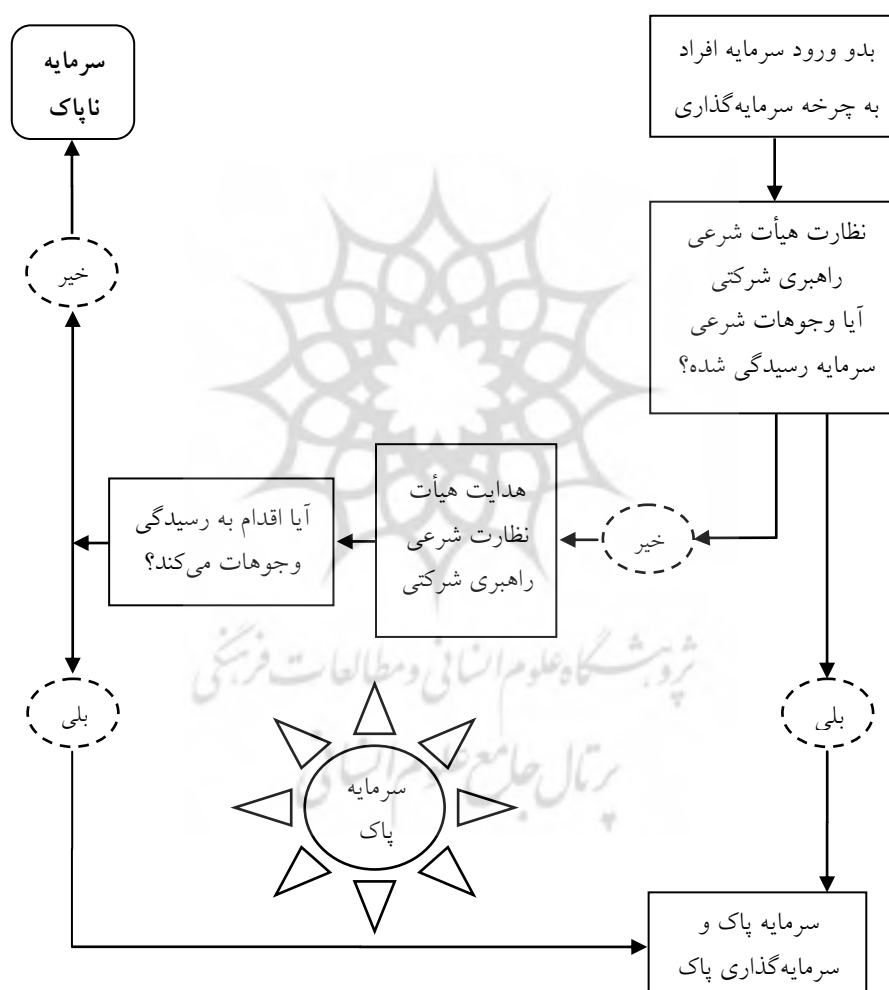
بدو ورود سرمایه افراد به چرخه سرمایه‌گذاری

سرمایه ناپاک

نظارت هیأت شرعی راهبری شرکتی آیا وجوهات شرعی سرمایه رسیدگی شده؟

خیر

خیر

هدایت هیأت نظارت شرعی راهبری شرکتی

آیا اقدام به رسیدگی وجوهات می‌کند؟

پژوهشگاه علوم انسانی و مطالعات فرهنگی
پرتال جامع علوم انسانی

بلی

بلی

سرمایه پاک

سرمایه پاک و سرمایه‌گذاری پاک